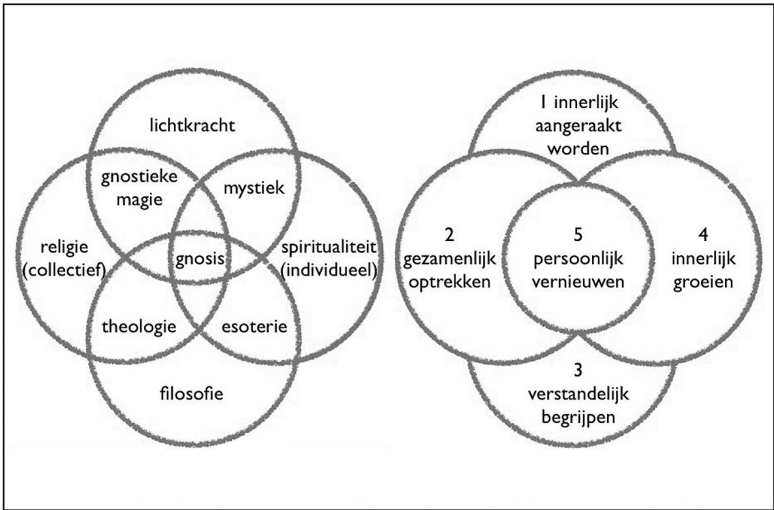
lichtkracht

gnostieke magie

mystiek

religie (collectief)

gnosis

spiritualiteit (individueel)

theologie

esoterie

filosofie

1 innerlijk aangeraakt worden

2 gezamenlijk optrekken

5 persoonlijk vernieuwen

4 innerlijk groeien

3 verstandelijk begrijpen